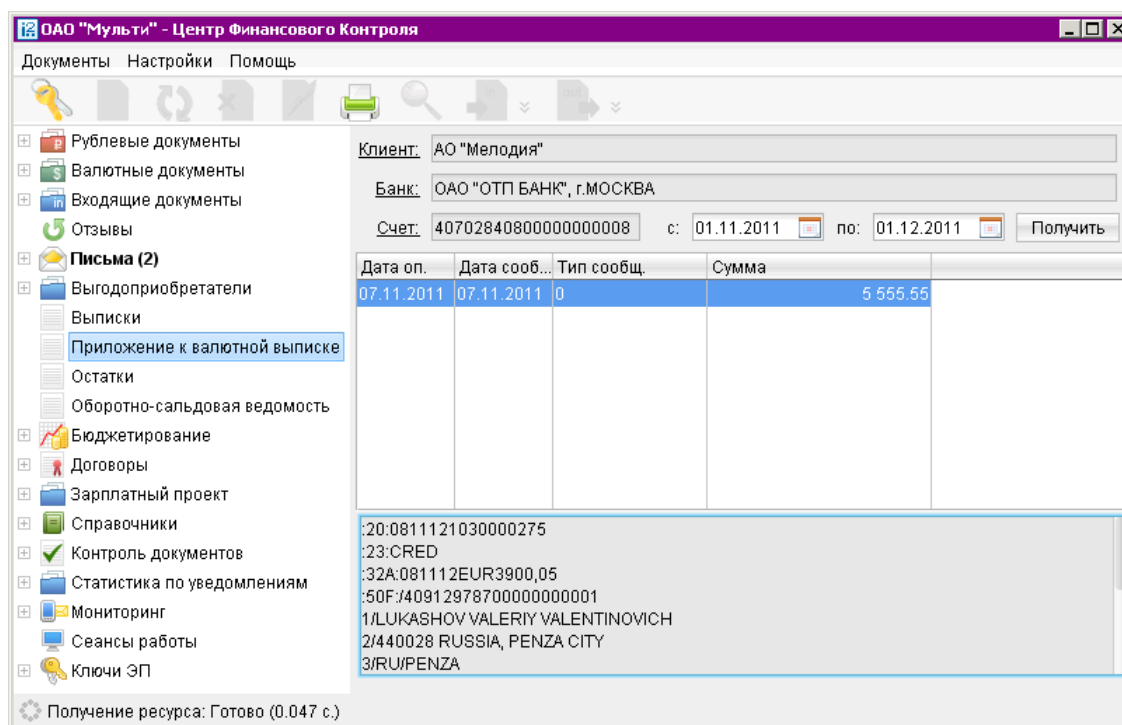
ОАО "Мульти" - Центр Финансового Контроля

Документы Настройки Помощь

Рублевые документы
Валютные документы
Входящие документы
Отзывы
Письма (2)
Выгодоприобретатели
Выписки
Приложение к валютной выписке
Остатки
Оборотно-сальдовая ведомость
Бюджетирование
Договоры
Зарплатный проект
Справочники
Контроль документов
Статистика по уведомлениям
Мониторинг
Сеансы работы
Ключи ЭП

Клиент: АО "Мелодия"
Банк: ОАО "ОТП БАНК", г.МОСКВА
Счет: 40702840800000000008 с: 01.11.2011 по: 01.12.2011 Получить

| Дата оп. | Дата сооб... | Тип сообщ. | Сумма |
|---|---|---|---|
| 07.11.2011 | 07.11.2011 | 0 | 5 555.55 |

:20:0811121030000275
:23:CRED
:32A:081112EUR3900,05
:50F:/40912978700000000001
1/LUKASHOV VALERIY VALENTINOVICH
2/440028 RUSSIA, PENZA CITY
3/RU/PENZA

Получение ресурса: Готово (0.047 с.)